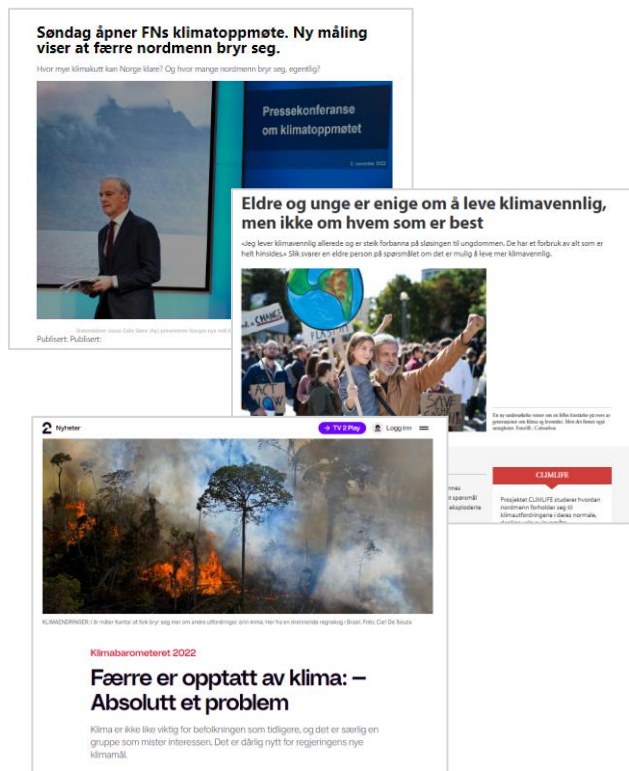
Søndag åpner FNs klimatoppmøte. Ny måling viser at færre nordmenn bryr seg.

Hvor mye klimakutt kan Norge klare? Og hvor mange nordmenn bryr seg, egentlig?

Pressekonferanse om klimatoppmøtet

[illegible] november 2022

Statsminister Jonas Gahr Støre (Ap) presenterte Norges nye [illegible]

Publisert: Publisert:

Eldre og unge er enige om å leve klimavennlig, men ikke om hvem som er best

«Jeg lever klimavennlig allerede og er stolt forbanna på sløsingen til ungdommen. De har et forbruk av alt som er helt hinsides.» Slik svarer en eldre person på spørsmålet om det er mulig å leve mer klimavennlig.

En ny undersøkelse viser om en felles forståelse på tvers av generasjoner om klima og levesätt. Men det finnes også uenighet. Foto/Ill.: Colourbox

CLIMLIFE

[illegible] spørsmål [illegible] eksploderte

Prosjektet CLIMLIFE studerer hvordan nordmenn forholder seg til klimaforandringene i deres normale, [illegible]

2 Nyheter

TV 2 Play

Logg inn

KLIMAENDRINGER: I år måler Kantar at folk bryr seg mer om andre utfordringer, enn klima. Her fra en brennende regnskog i Brasil. Foto: Carl De Souza

Klimabarometeret 2022

Færre er opptatt av klima: – Absolutt et problem

Klima er ikke like viktig for befolkningen som tidligere, og det er særlig en gruppe som mister interessen. Det er dårlig nytt for regjeringens nye klimamål.